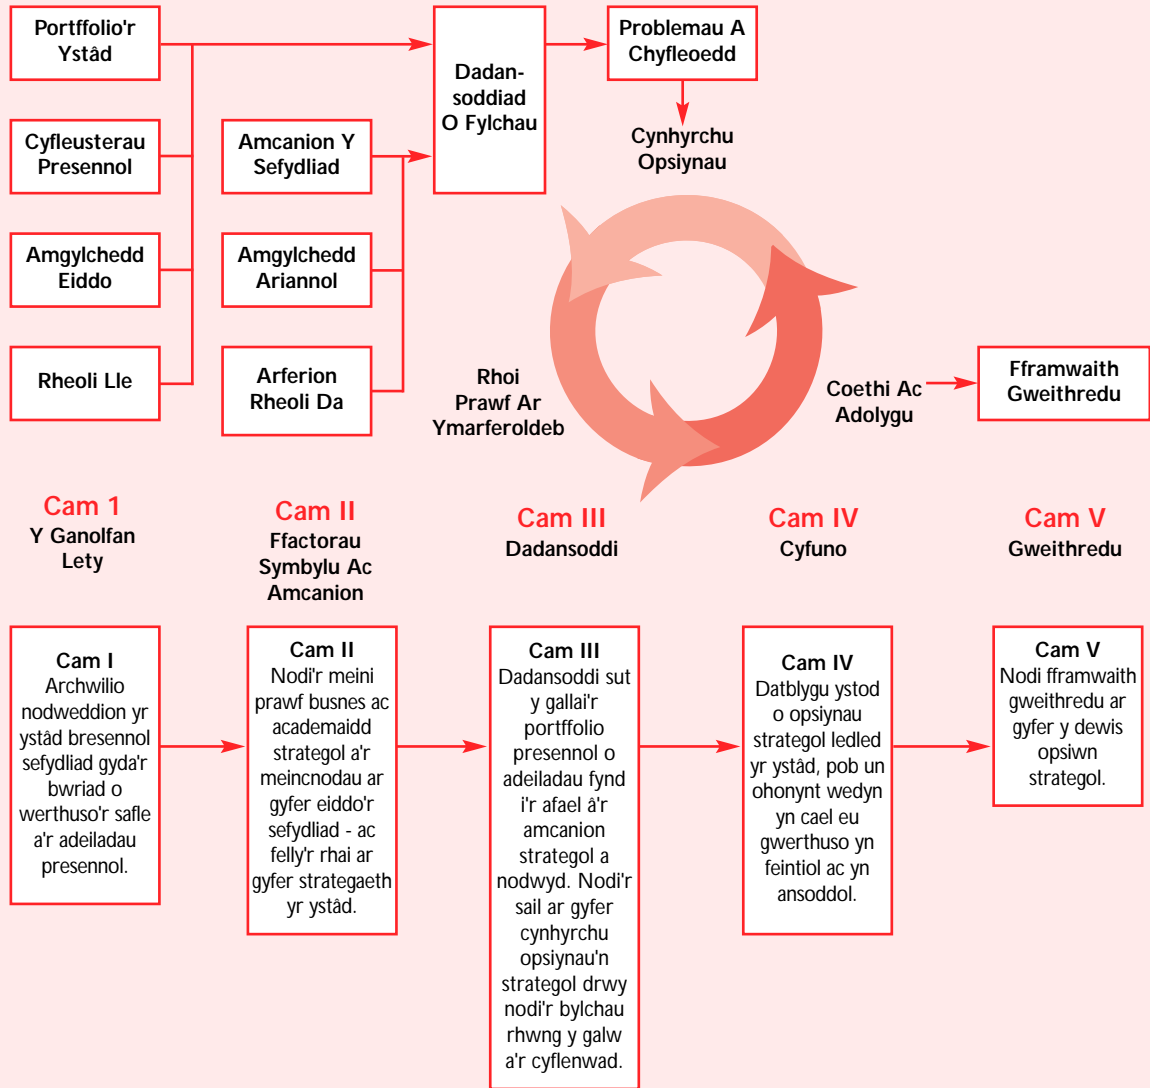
Portffolio'r Ystâd

Cyfleusterau Presennol

Amgylchedd Eiddo

Rheoli Lle

Amcanion Y Sefydliad

Amgylchedd Ariannol

Arferion Rheoli Da

Dadansoddiad O Fylchau

Problemau A Chyfleoedd

Cynhyrchu Opsiynau

Rhoi Prawf Ar Ymarferoldeb

Coethi Ac Adolygu

Fframwaith Gweithredu

Cam 1
Y Ganolfan Lety

Cam II
Ffactorau Symbylu Ac Amcanion

Cam III
Dadansoddi

Cam IV
Cyfuno

Cam V
Gweithredu

Cam I
Archwilio nodweddion yr ystâd bresennol sefydliad gyda'r bwriad o werthuso'r safle a'r adeiladau presennol.

Cam II
Nodi'r meini prawf busnes ac academaidd strategol a'r meincnodau ar gyfer eiddo'r sefydliad - ac felly'r rhai ar gyfer strategaeth yr ystâd.

Cam III
Dadansoddi sut y gallai'r portffolio presennol o adeiladau fynd i'r afael â'r amcanion strategol a nodwyd. Nodi'r sail ar gyfer cynhyrchu opsiynau'n strategol drwy nodi'r bylchau rhwng y galw a'r cyflenwad.

Cam IV
Datblygu ystod o opsiynau strategol ledled yr ystâd, pob un ohonynt wedyn yn cael eu gwerthuso yn feintiol ac yn ansoddol.

Cam V
Nodi fframwaith gweithredu ar gyfer y dewis opsiwn strategol.